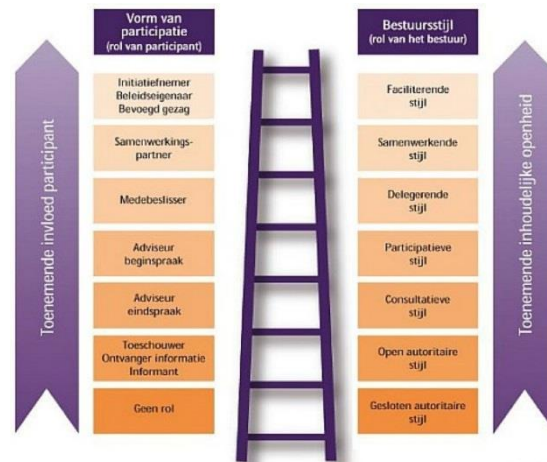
Toenemende invloed participant

Vorm van participatie
(rol van participant)

Initiatiefnemer
Beleidseigenaar
Bevoegd gezag

Samenwerkingspartner

Medebeslisser

Adviseur beginspraak

Adviseur eindspraak

Toeschouwer
Ontvanger informatie
Informant

Geen rol

Bestuursstijl
(rol van het bestuur)

Faciliterende stijl

Samenwerkende stijl

Delegerende stijl

Participatieve stijl

Consultatieve stijl

Open autoritaire stijl

Gesloten autoritaire stijl

Toenemende inhoudelijke openheid